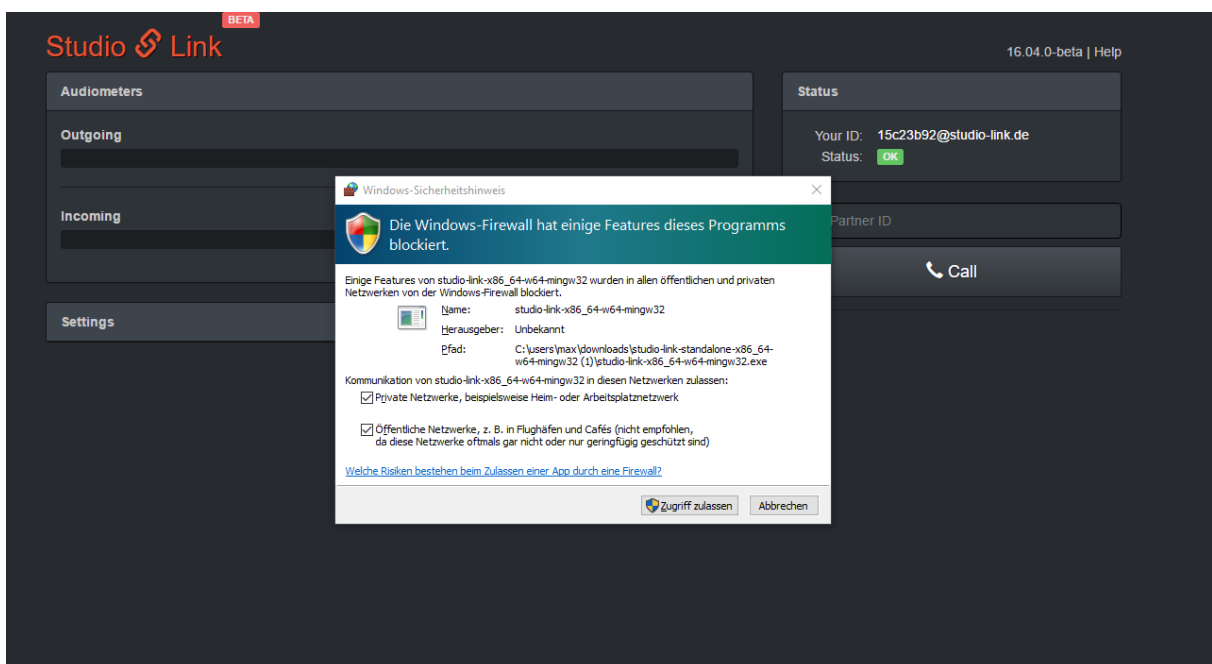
Studio Link BETA

16.04.0-beta | Help

Audiometers

Outgoing

Incoming

Settings

Status

Your ID: 15c23b92@studio-link.de
Status: OK

Partner ID

Call

Windows-Sicherheitshinweis

Die Windows-Firewall hat einige Features dieses Programms blockiert.

Einige Features von studio-link-x86_64-w64-mingw32 wurden in allen öffentlichen und privaten Netzwerken von der Windows-Firewall blockiert.

Name: studio-link-x86_64-w64-mingw32
Herausgeber: Unbekannt
Pfad: C:\users\max\downloads\studio-link-standalone-x86_64-w64-mingw32 (1)\studio-link-x86_64-w64-mingw32.exe

Kommunikation von studio-link-x86_64-w64-mingw32 in diesen Netzwerken zulassen:

Private Netzwerke, beispielsweise Heim- oder Arbeitsplatznetzwerk

Öffentliche Netzwerke, z. B. in Flughäfen und Cafés (nicht empfohlen, da diese Netzwerke oftmals gar nicht oder nur geringfügig geschützt sind)

Welche Risiken bestehen beim Zulassen einer App durch eine Firewall?

Zugriff zulassen Abbrechen